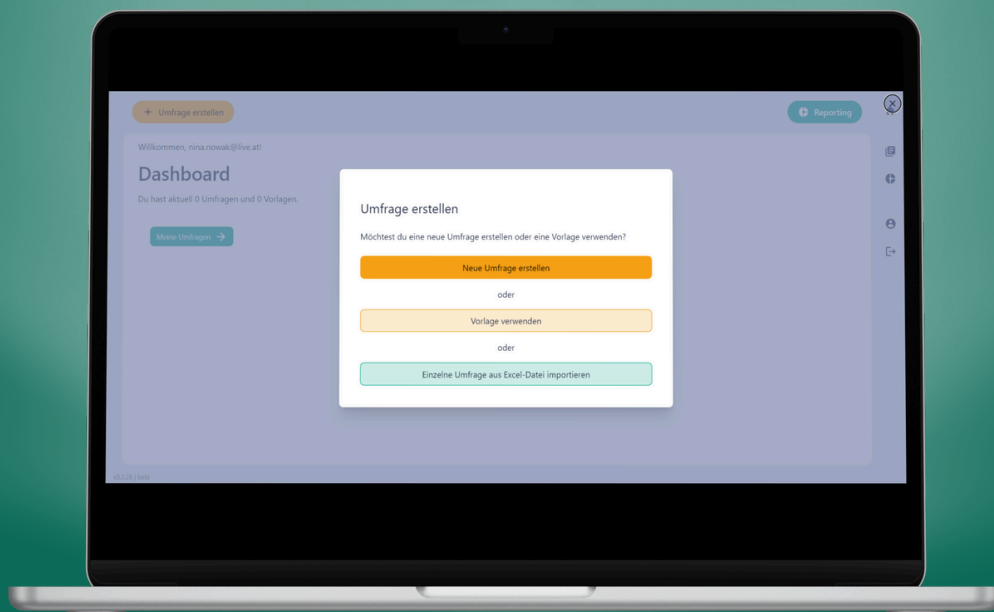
+ Umfrage erstellen

Reporting

Willkommen, nina.nowak@live.at!

Dashboard

Du hast aktuell 0 Umfragen und 0 Vorlagen.

Meine Umfragen →

Umfrage erstellen

Möchtest du eine neue Umfrage erstellen oder eine Vorlage verwenden?

Neue Umfrage erstellen

oder

Vorlage verwenden

oder

Einzelne Umfrage aus Excel-Datei importieren

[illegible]